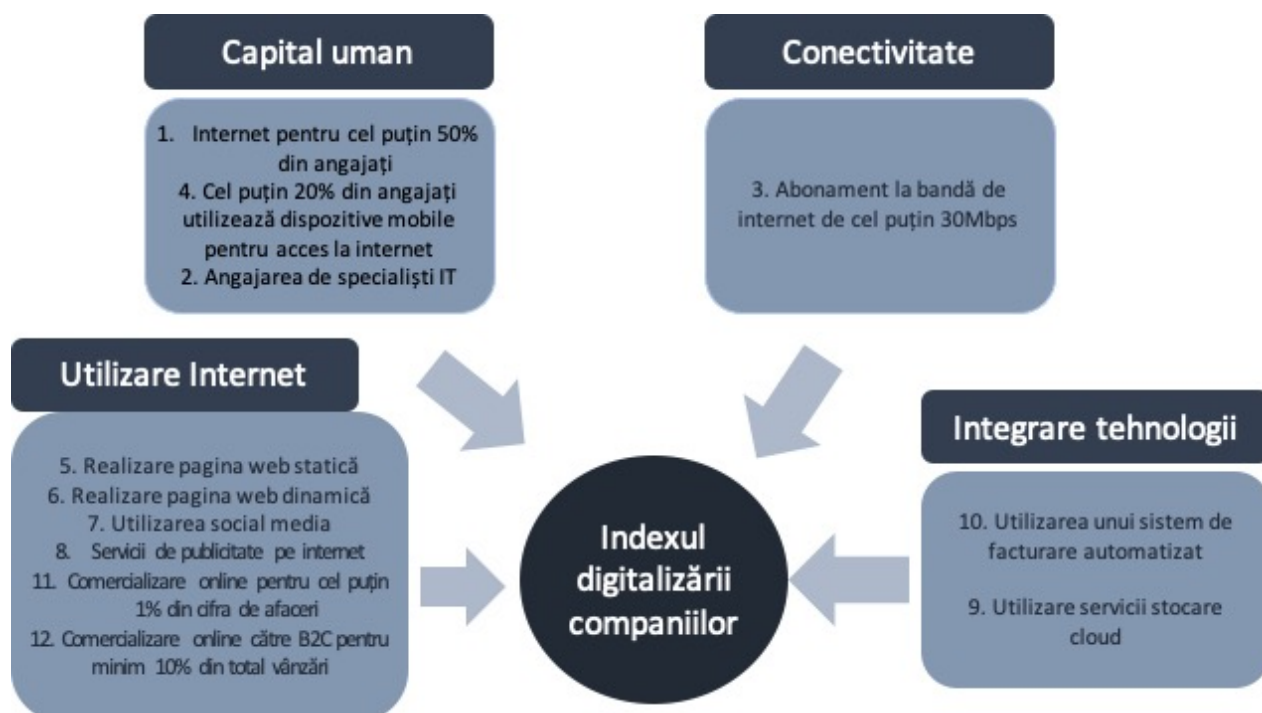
Capital uman

1. Internet pentru cel puţin 50% din angajaţi
4. Cel puţin 20% din angajaţi utilizează dispozitive mobile pentru acces la internet
2. Angajarea de specialişti IT

Conectivitate

3. Abonament la bandă de internet de cel puţin 30Mbps

Utilizare Internet

5. Realizare pagina web statică
6. Realizare pagina web dinamică
7. Utilizarea social media
8. Servicii de publicitate pe internet
11. Comercializare online pentru cel puţin 1% din cifra de afaceri
12. Comercializare online către B2C pentru minim 10% din total vânzări

Indexul digitalizării companiilor

Integrare tehnologii

10. Utilizarea unui sistem de facturare automatizat

9. Utilizare servicii stocare cloud